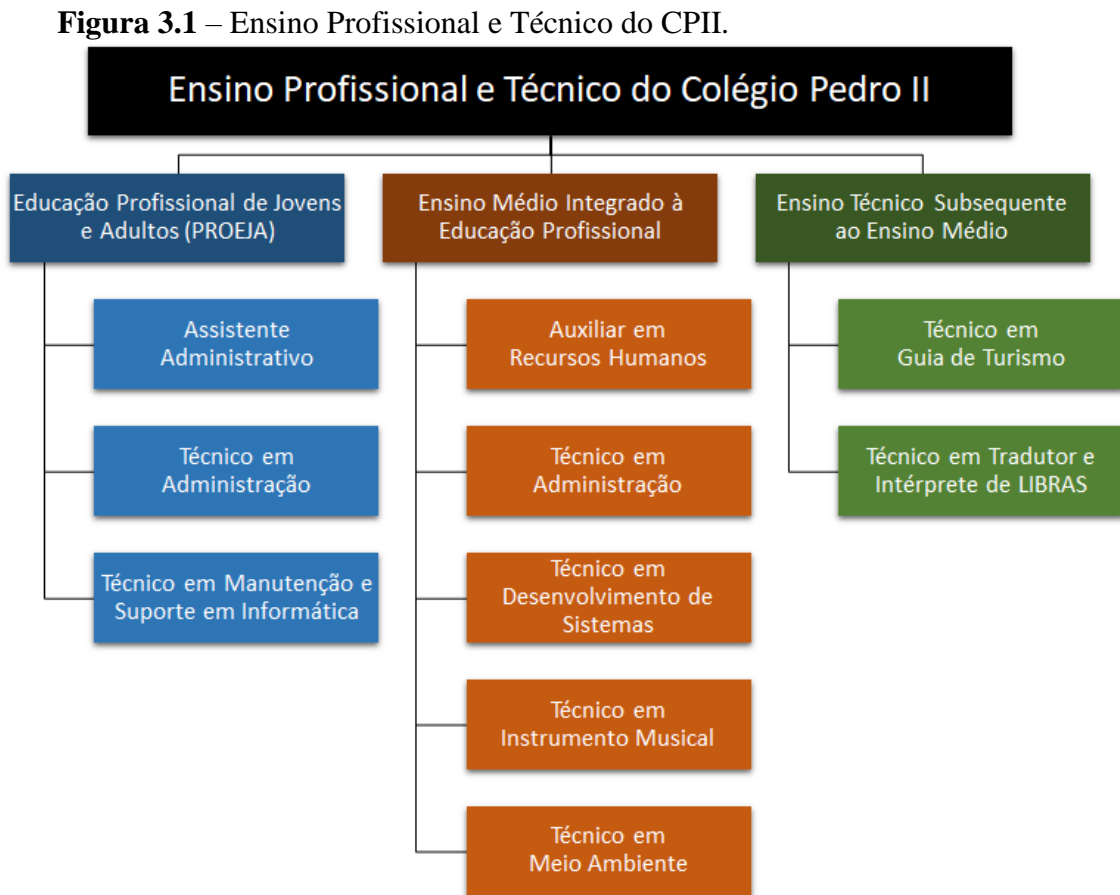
**Figura 3.1** – Ensino Profissional e Técnico do CPII.

Ensino Profissional e Técnico do Colégio Pedro II

Educação Profissional de Jovens e Adultos (PROEJA)

Assistente Administrativo

Técnico em Administração

Técnico em Manutenção e Suporte em Informática

Ensino Médio Integrado à Educação Profissional

Auxiliar em Recursos Humanos

Técnico em Administração

Técnico em Desenvolvimento de Sistemas

Técnico em Instrumento Musical

Técnico em Meio Ambiente

Ensino Técnico Subsequente ao Ensino Médio

Técnico em Guia de Turismo

Técnico em Tradutor e Intérprete de LIBRAS